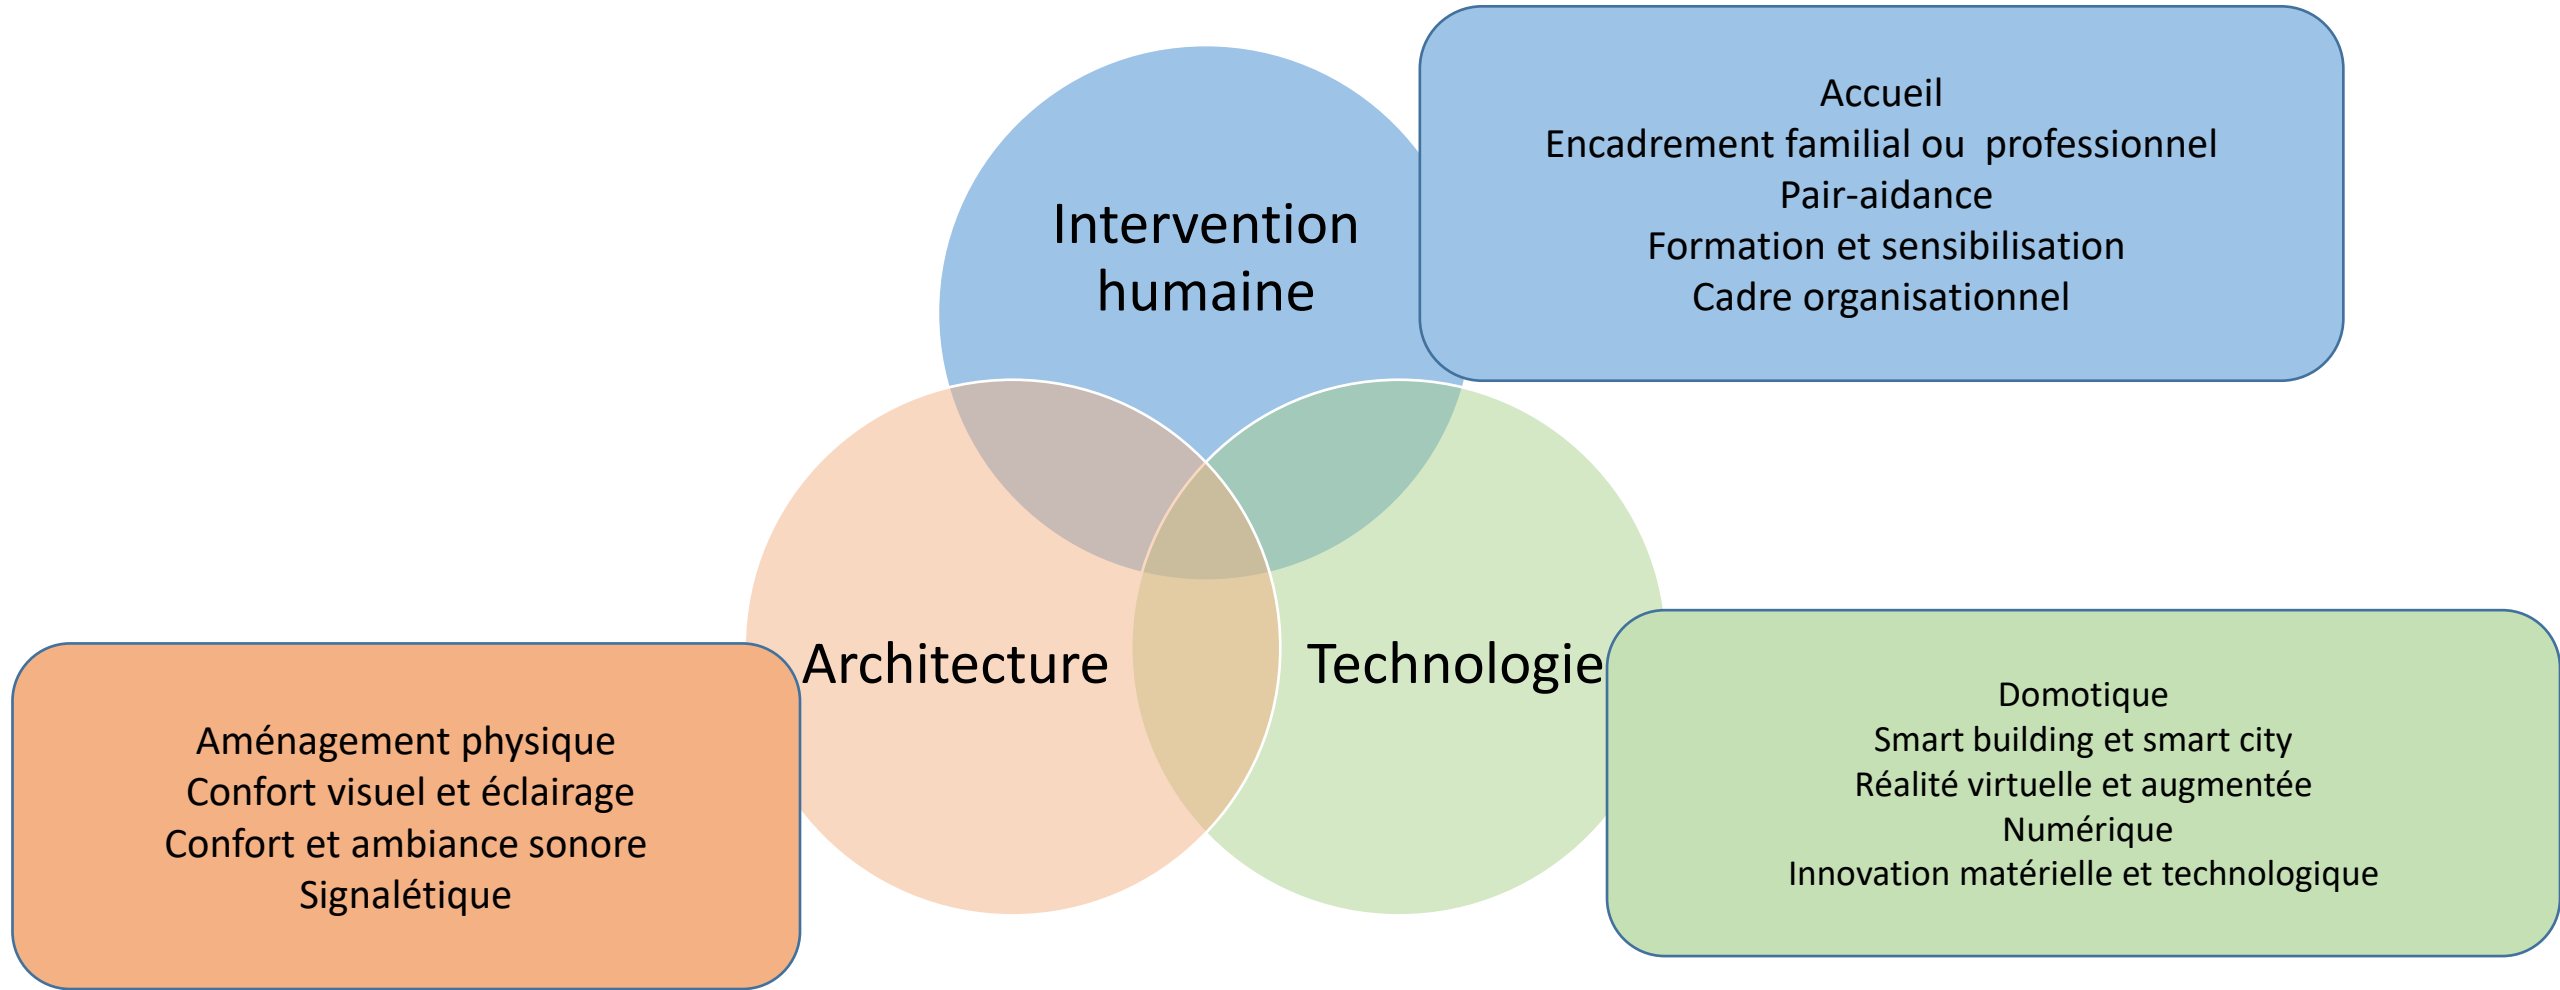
Intervention humaine

Accueil
Encadrement familial ou  professionnel
Pair-aidance
Formation et sensibilisation
Cadre organisationnel

Architecture

Technologie

Aménagement physique
Confort visuel et éclairage
Confort et ambiance sonore
Signalétique

Domotique
Smart building et smart city
Réalité virtuelle et augmentée
Numérique
Innovation matérielle et technologique